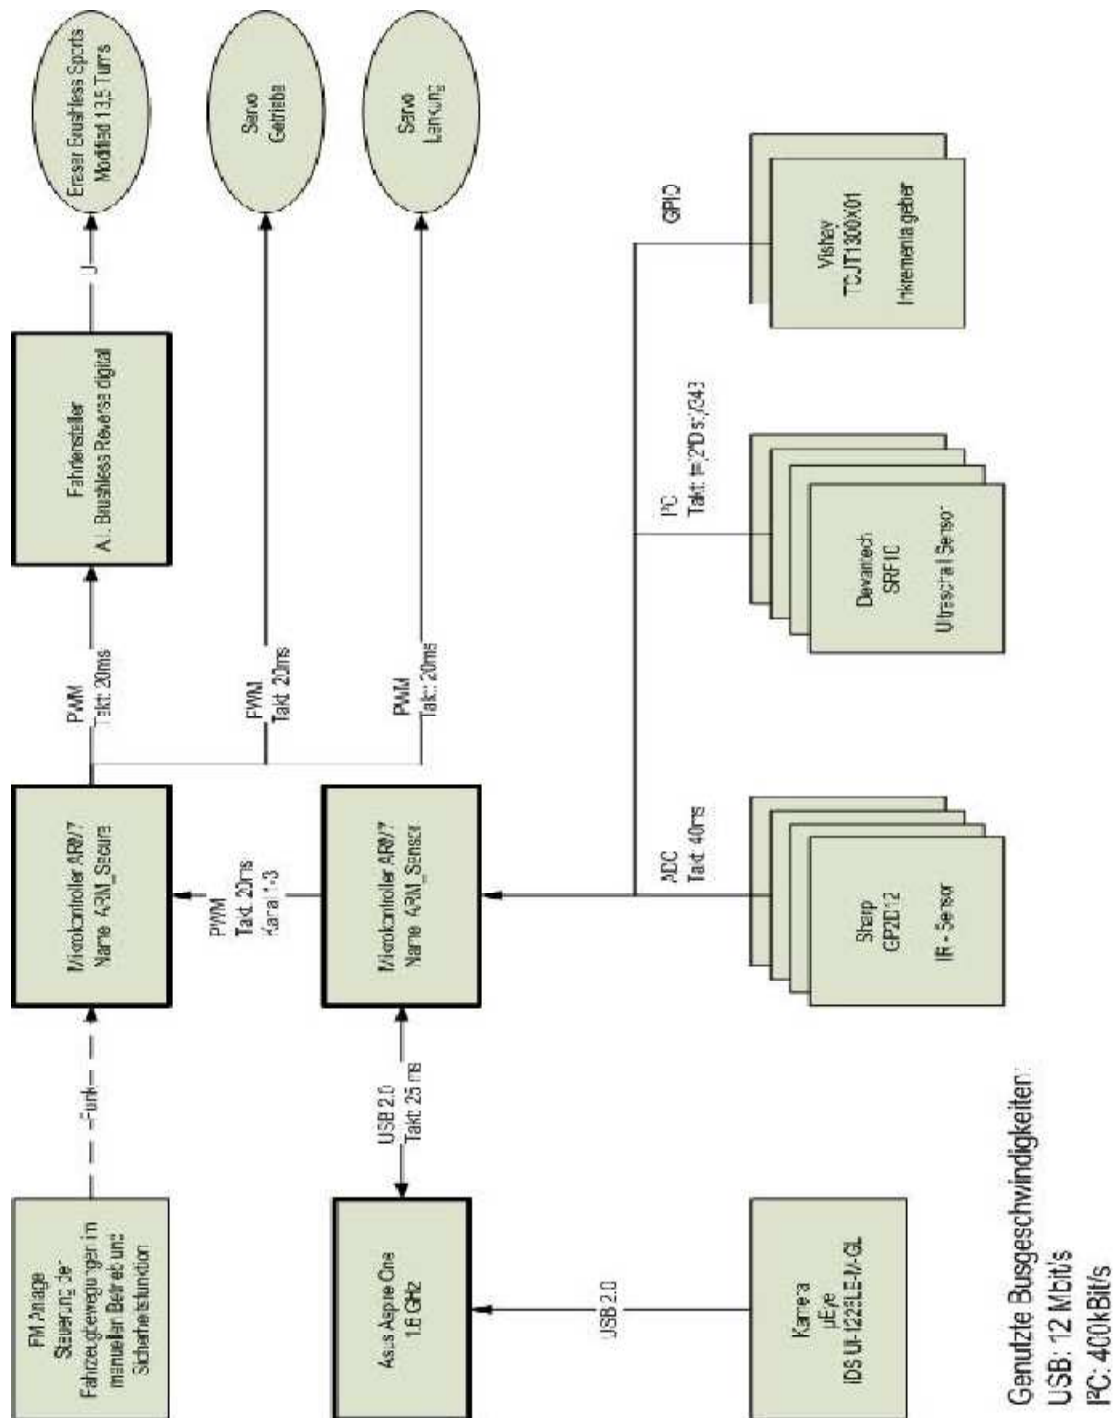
FM Anlage
Steuerung der Fahrzeugbewegungen im manuellen Betrieb und Sicherheitsfunktion

Funk

Mikrokontroller ARM7
Name: ARM_Secure

PWM
Takt: 20ms

Fahrtensteller
A: Brushless Reverse digital

Eraser Brushless Sports
Modified 13,5 Turns

PWM
Takt: 20ms

Servo
Getriebe

PWM
Takt: 20ms

Servo
Lenkung

PWM
Takt: 20ms
Kanal 1-3

Asus Aspire One
1,6 GHz

USB 2.0
Takt: 25 ms

Mikrokontroller ARM7
Name: ARM_Sensor

ADC
Takt: 40ms

Sharp
GP2D12

IR - Sensor

I²C
Takt: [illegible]

Devantech
SRF10

Ultraschall Sensor

GPIO

Vishay
TCJT1300X01

Inkrementalgeber

Kamera
uEye
IDS UI-1225LE-M-GL

USB 2.0

Genutzte Busgeschwindigkeiten:
USB: 12 Mbit/s
I²C: 400kBit/s